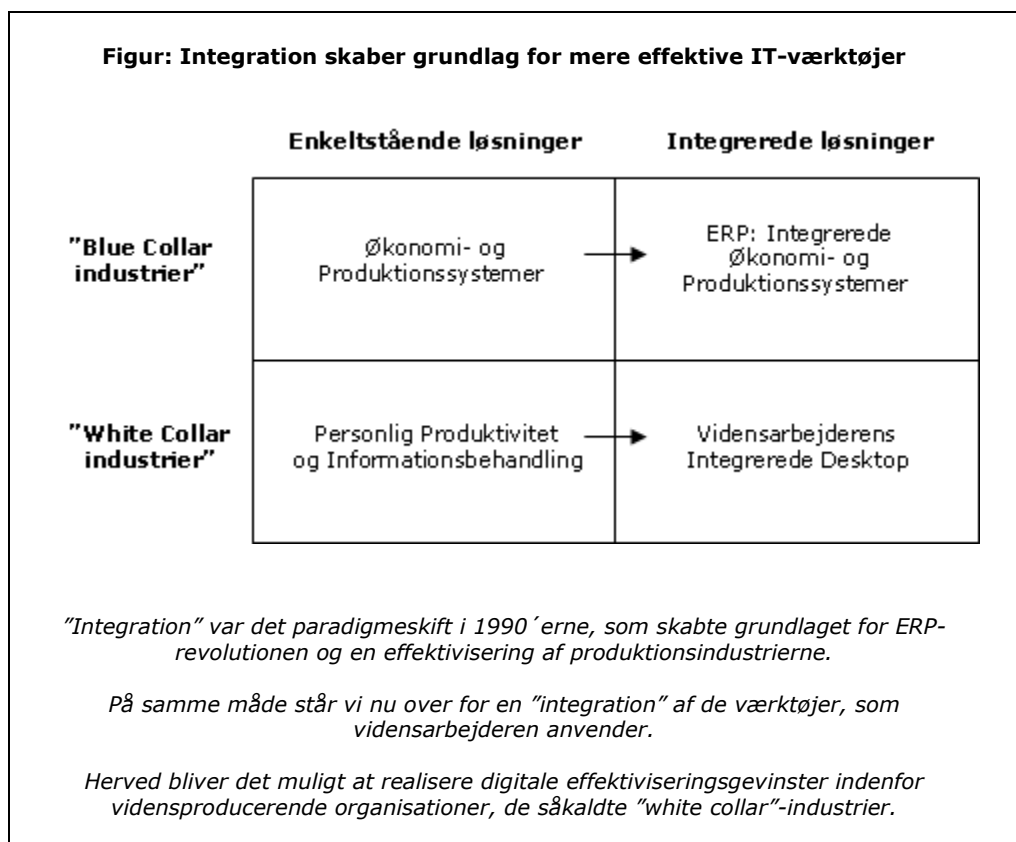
**Figur: Integration skaber grundlag for mere effektive IT-værktøjer**

| | Enkeltstående løsninger | Integrerede løsninger |
|---|---|---|
| "Blue Collar industrier" | Økonomi- og Produktionssystemer | ERP: Integrerede Økonomi- og Produktionssystemer |
| "White Collar industrier" | Personlig Produktivitet og Informationsbehandling | Vidensarbejderens Integrerede Desktop |

*"Integration" var det paradigmeskift i 1990´erne, som skabte grundlaget for ERP-revolutionen og en effektivisering af produktionsindustrierne.*

*På samme måde står vi nu over for en "integration" af de værktøjer, som vidensarbejderen anvender.*

*Herved bliver det muligt at realisere digitale effektiviseringsgevinster indenfor vidensproducerende organisationer, de såkaldte "white collar"-industrier.*